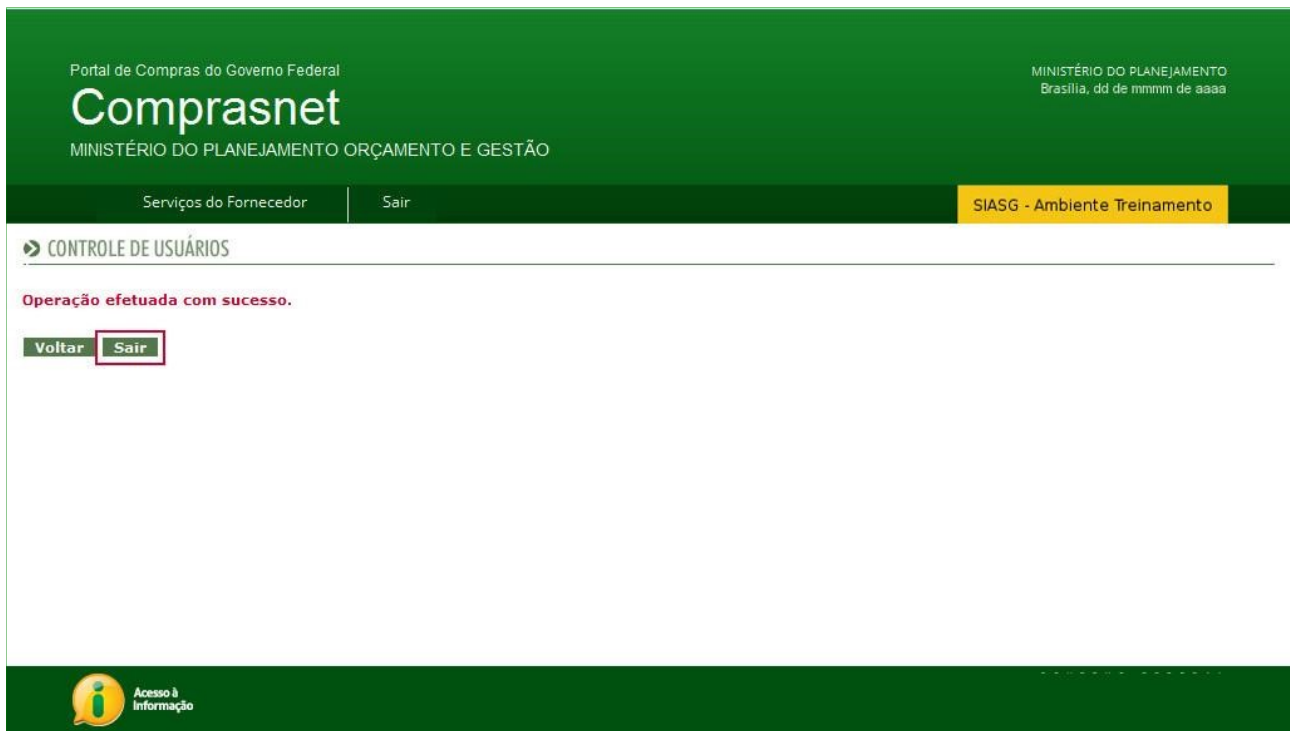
Portal de Compras do Governo Federal

Comprasnet

MINISTÉRIO DO PLANEJAMENTO ORÇAMENTO E GESTÃO

MINISTÉRIO DO PLANEJAMENTO
Brasília, dd de mmmm de aaaa

Serviços do Fornecedor | Sair

SIASG - Ambiente Treinamento

CONTROLE DE USUÁRIOS

Operação efetuada com sucesso.

Voltar Sair

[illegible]

Acesso à Informação